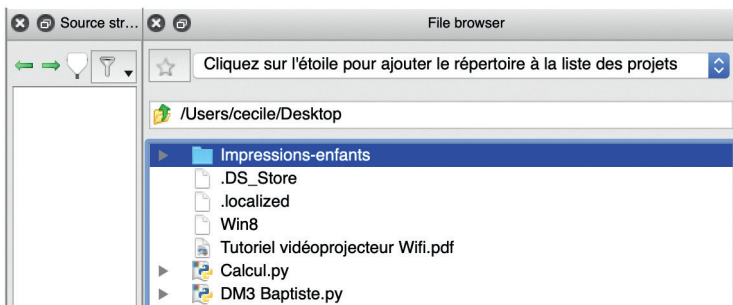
Source str...

File browser

Cliquez sur l'étoile pour ajouter le répertoire à la liste des projets

/Users/cecile/Desktop

Impressions-enfants
.DS_Store
.localized
Win8
Tutoriel vidéoprojecteur Wifi.pdf
Calcul.py
DM3 Baptiste.py